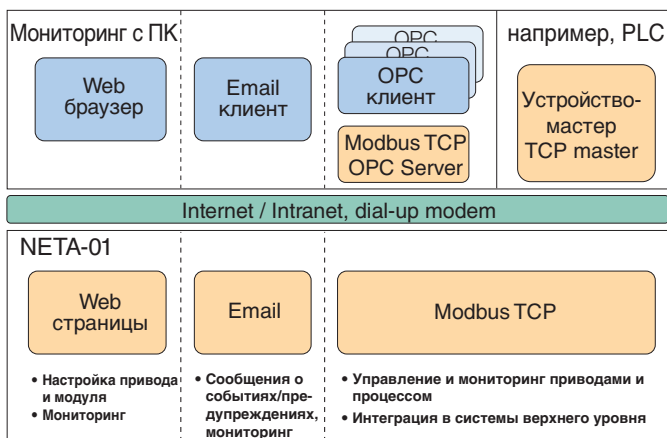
Мониторинг с ПК

Web браузер

Email клиент

OPC

OPC

OPC клиент

Modbus TCP OPC Server

например, PLC

Устройство-мастер TCP master

Internet / Intranet, dial-up modem

NETA-01

Web страницы

Email

Modbus TCP

• Настройка привода и модуля
• Мониторинг

• Сообщения о событиях/предупреждениях, мониторинг

• Управление и мониторинг приводами и процессом
• Интеграция в системы верхнего уровня